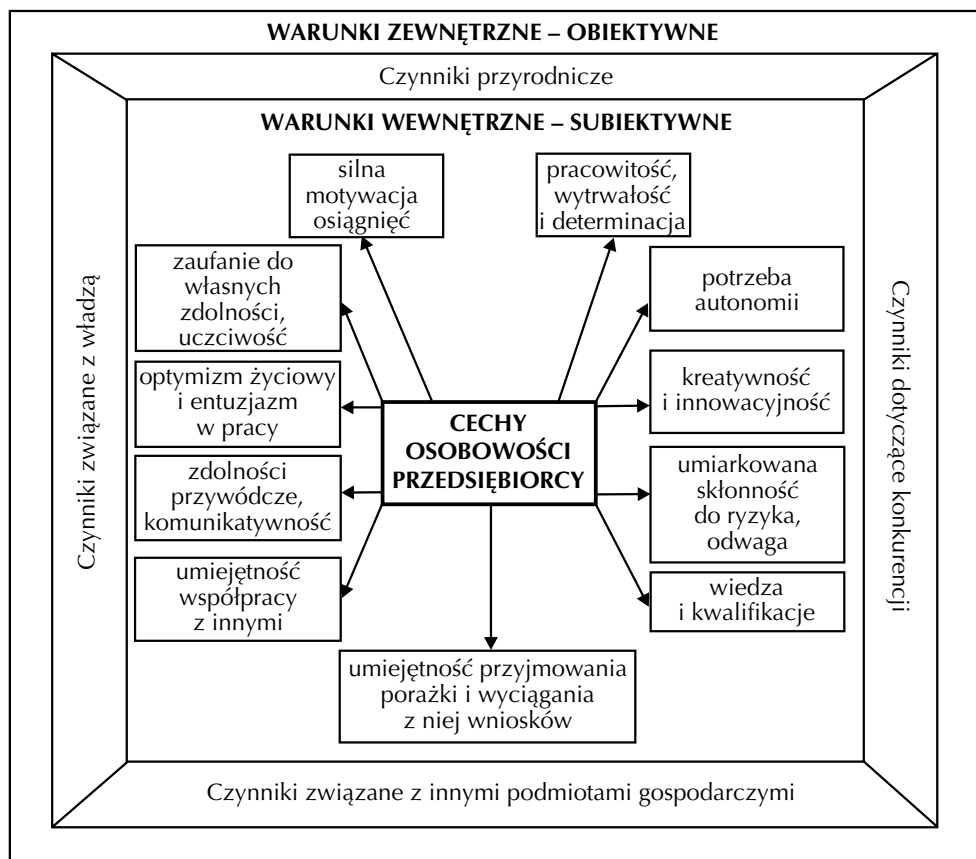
WARUNKI ZEWNĘTRZNE – OBIEKTYWNE

Czynniki przyrodnicze

WARUNKI WEWNĘTRZNE – SUBIEKTYWNE

silna motywacja osiągnięć

pracowitość, wytrwałość i determinacja

zaufanie do własnych zdolności, uczciwość

potrzeba autonomii

optymizm życiowy i entuzjazm w pracy

CECHY OSOBOWOŚCI PRZEDSIĘBIORCY

kreatywność i innowacyjność

zdolności przywódcze, komunikatywność

umiarkowana skłonność do ryzyka, odwaga

umiejętność współpracy z innymi

wiedza i kwalifikacje

umiejętność przyjmowania porażki i wyciągania z niej wniosków

Czynniki związane z władzą

Czynniki dotyczące konkurencji

Czynniki związane z innymi podmiotami gospodarczymi